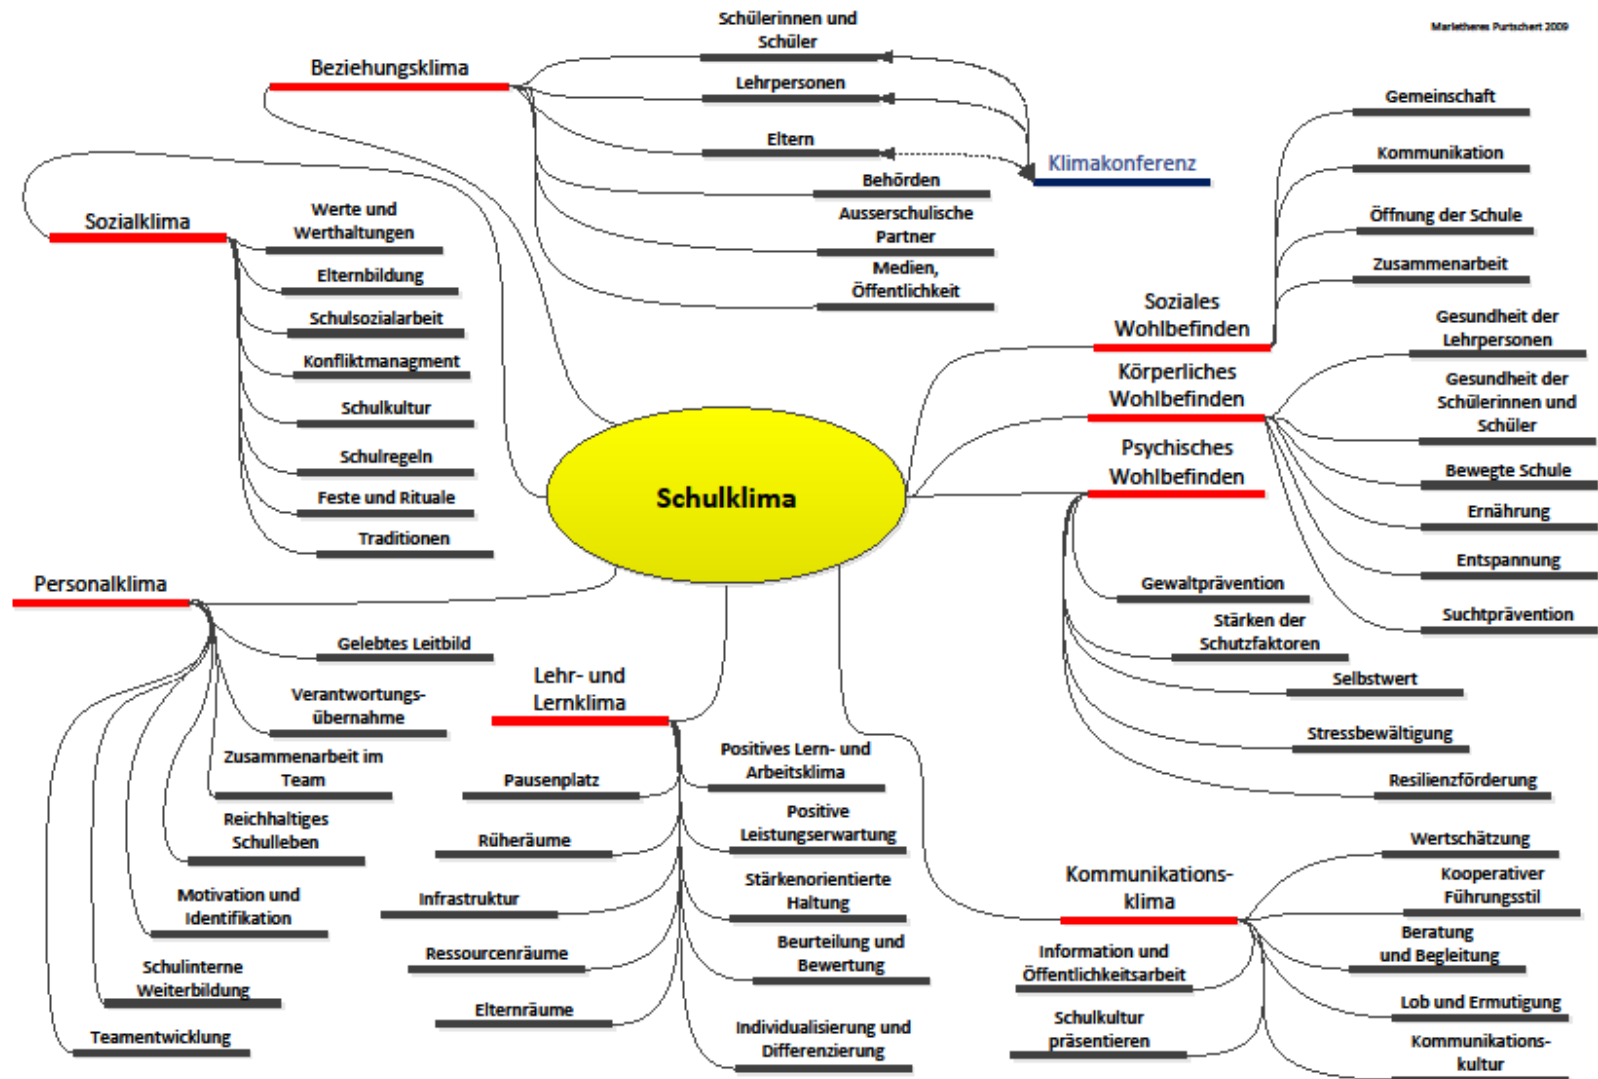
Marietheres Purtschert 2009

Schulklima

Beziehungsklima
Schülerinnen und Schüler
Lehrpersonen
Eltern
Behörden
Ausserschulische Partner
Medien, Öffentlichkeit
Klimakonferenz

Sozialklima
Werte und Werthaltungen
Elternbildung
Schulsozialarbeit
Konfliktmanagment
Schulkultur
Schulregeln
Feste und Rituale
Traditionen

Soziales Wohlbefinden
Gemeinschaft
Kommunikation
Öffnung der Schule
Zusammenarbeit

Körperliches Wohlbefinden
Gesundheit der Lehrpersonen
Gesundheit der Schülerinnen und Schüler
Bewegte Schule
Ernährung
Entspannung
Suchtprävention

Psychisches Wohlbefinden
Gewaltprävention
Stärken der Schutzfaktoren
Selbstwert
Stressbewältigung
Resilienzförderung

Personalklima
Gelebtes Leitbild
Verantwortungs-übernahme
Zusammenarbeit im Team
Reichhaltiges Schulleben
Motivation und Identifikation
Schulinterne Weiterbildung
Teamentwicklung

Lehr- und Lernklima
Pausenplatz
Rüheräume
Infrastruktur
Ressourcenräume
Elternräume
Positives Lern- und Arbeitsklima
Positive Leistungserwartung
Stärkenorientierte Haltung
Beurteilung und Bewertung
Individualisierung und Differenzierung

Kommunikations-klima
Wertschätzung
Kooperativer Führungsstil
Beratung und Begleitung
Lob und Ermutigung
Kommunikations-kultur
Information und Öffentlichkeitsarbeit
Schulkultur präsentieren